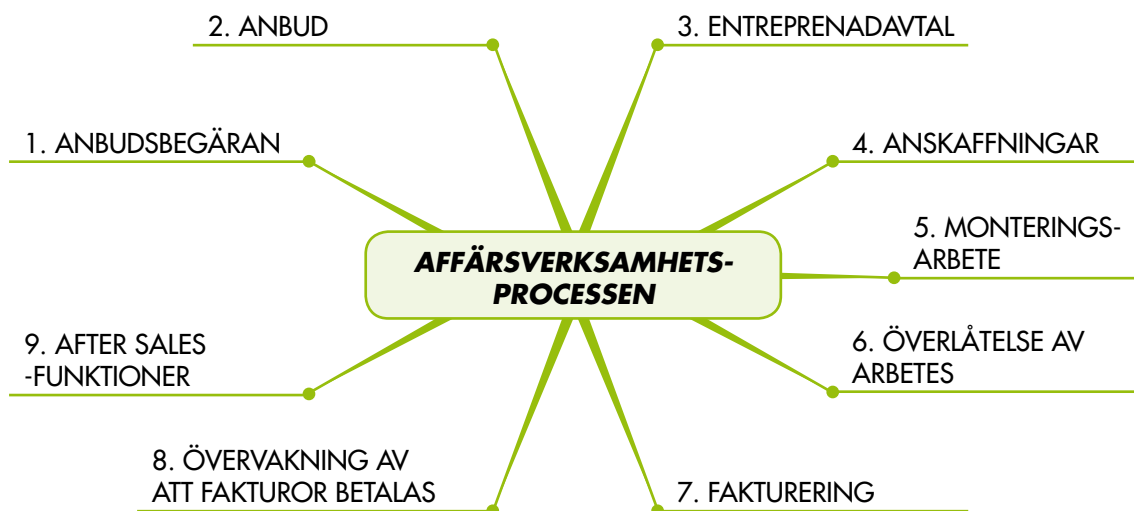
2. ANBUD

3. ENTREPRENADAVTAL

1. ANBUDSBEGÄRAN

4. ANSKAFFNINGAR

5. MONTERINGS-ARBETE

AFFÄRSVERKSAMHETS-PROCESSEN

9. AFTER SALES -FUNKTIONER

6. ÖVERLÅTELSE AV ARBETES

8. ÖVERVAKNING AV ATT FAKTUROR BETALAS

7. FAKTURERING